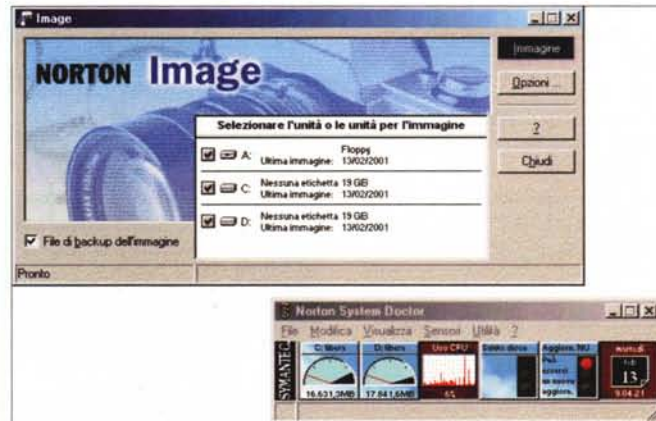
Image

NORTON Image

Immagine

Opzioni ...

?

Chiudi

Selezionare l'unità o le unità per l'immagine

A: Floppy
Ultima immagine: 13/02/2001

C: Nessuna etichetta 19 GB
Ultima immagine: 13/02/2001

D: Nessuna etichetta 19 GB
Ultima immagine: 13/02/2001

File di backup dell'immagine

Pronto

Norton System Doctor

File Modifica Visualizza Sensori Utilità ?

SYMANTEC

C: libero
16.631,3MB

D: libero
17.841,6MB

Uso CPU
65

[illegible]

Aggiorn. NU
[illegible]

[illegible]
13
9.04.21